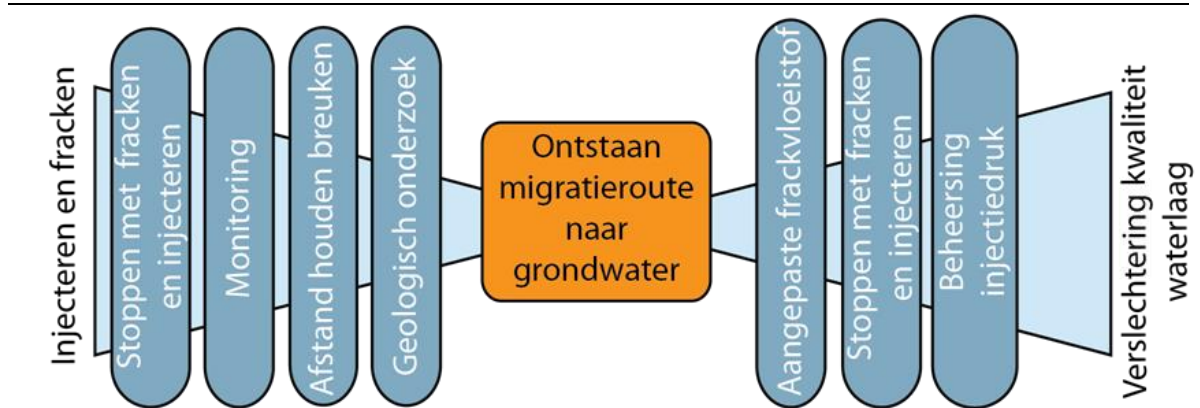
Injecteren en fracken

Stoppen met fracken en injecteren

Monitoring

Afstand houden breuken

Geologisch onderzoek

Ontstaan migratieroute naar grondwater

Aangepaste frackvloeistof

Stoppen met fracken en injecteren

Beheersing injectiedruk

Verslechtering kwaliteit waterlaag